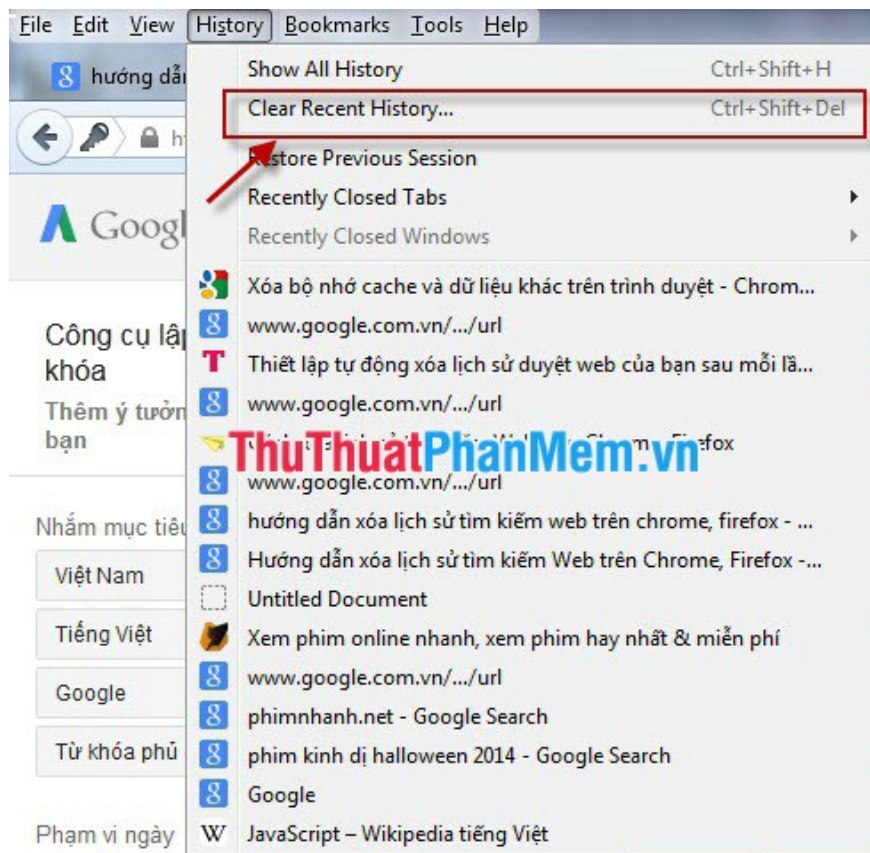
File Edit View History Bookmarks Tools Help

hướng dẫ

Google

Công cụ lập khóa

Thêm ý tưởn bạn

Nhắm mục tiêu

Việt Nam

Tiếng Việt

Google

Từ khóa phủ

Phạm vi ngày

Show All History Ctrl+Shift+H
Clear Recent History... Ctrl+Shift+Del
Restore Previous Session
Recently Closed Tabs
Recently Closed Windows
Xóa bộ nhớ cache và dữ liệu khác trên trình duyệt - Chrom...
www.google.com.vn/.../url
Thiết lập tự động xóa lịch sử duyệt web của bạn sau mỗi lầ...
www.google.com.vn/.../url
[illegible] Firefox
www.google.com.vn/.../url
hướng dẫn xóa lịch sử tìm kiếm web trên chrome, firefox - ...
Hướng dẫn xóa lịch sử tìm kiếm Web trên Chrome, Firefox -...
Untitled Document
Xem phim online nhanh, xem phim hay nhất & miễn phí
www.google.com.vn/.../url
phimnhanh.net - Google Search
phim kinh dị halloween 2014 - Google Search
Google
JavaScript – Wikipedia tiếng Việt

ThuThuatPhanMem.vn